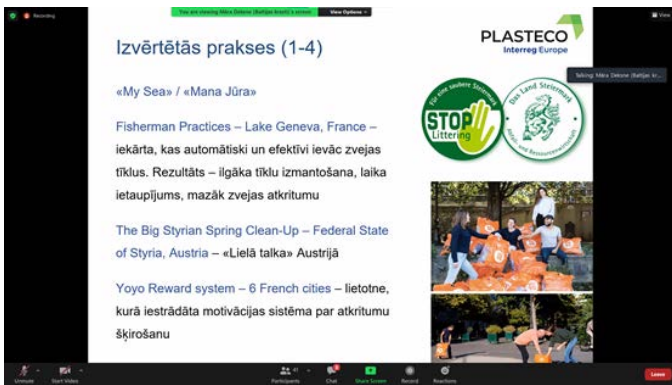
Recording

You are viewing Māra Dekone (Baltijas krasts)'s screen  View Options

Talking: Māra Dekone (Baltijas kr...

Izvērtētās prakses (1-4)

PLASTECO
Interreg Europe

«My Sea» / «Mana Jūra»

Fisherman Practices – Lake Geneva, France – iekārta, kas automātiski un efektīvi ievāc zvejas tīklus. Rezultāts – ilgāka tīklu izmantošana, laika ietaupījums, mazāk zvejas atkritumu

The Big Styrian Spring Clean-Up – Federal State of Styria, Austria – «Lielā talka» Austrijā

Yoyo Reward system – 6 French cities – lietotne, kurā iestrādāta motivācijas sistēma par atkritumu šķirošanu

Für eine saubere Steiermark
STOP Littering

Das Land Steiermark
Abfall- und Ressourcenwirtschaft

Unmute  Start Video  Participants  Chat  Share Screen  Record  Reactions  Leave